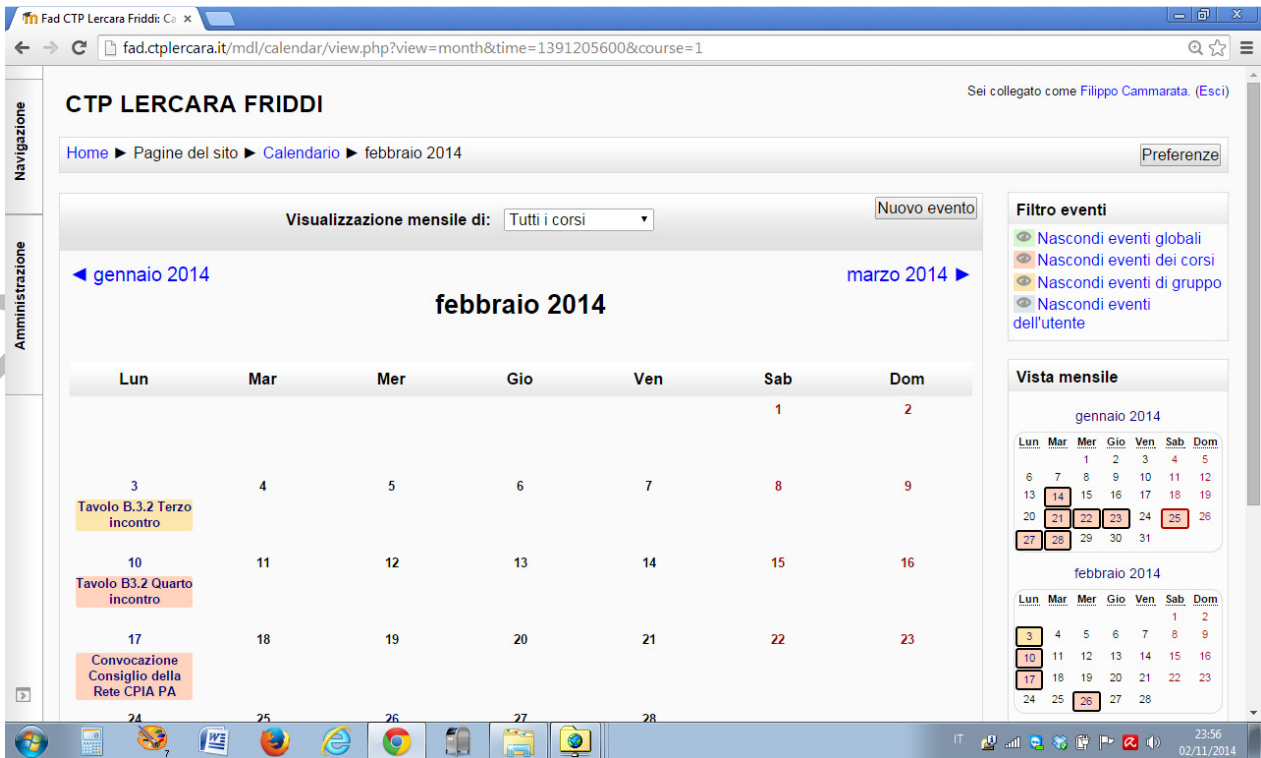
Fad CTP Lercara Friddi: Ca ×

fad.ctplercara.it/mdl/calendar/view.php?view=month&time=1391205600&course=1

Navigazione

Amministrazione

CTP LERCARA FRIDDI

Sei collegato come Filippo Cammarata. (Esci)

Home ► Pagine del sito ► Calendario ► febbraio 2014

Preferenze

Visualizzazione mensile di: Tutti i corsi

Nuovo evento

◄ gennaio 2014

marzo 2014 ►

febbraio 2014

| Lun | Mar | Mer | Gio | Ven | Sab | Dom |
|---|---|---|---|---|---|---|
| | | | | | 1 | 2 |
| 3 Tavolo B.3.2 Terzo incontro | 4 | 5 | 6 | 7 | 8 | 9 |
| 10 Tavolo B3.2 Quarto incontro | 11 | 12 | 13 | 14 | 15 | 16 |
| 17 Convocazione Consiglio della Rete CPIA PA | 18 | 19 | 20 | 21 | 22 | 23 |
| 24 | 25 | 26 | 27 | 28 | | |

Filtro eventi

Nascondi eventi globali
Nascondi eventi dei corsi
Nascondi eventi di gruppo
Nascondi eventi dell'utente

Vista mensile

gennaio 2014

| Lun | Mar | Mer | Gio | Ven | Sab | Dom |
|---|---|---|---|---|---|---|
| | | 1 | 2 | 3 | 4 | 5 |
| 6 | 7 | 8 | 9 | 10 | 11 | 12 |
| 13 | 14 | 15 | 16 | 17 | 18 | 19 |
| 20 | 21 | 22 | 23 | 24 | 25 | 26 |
| 27 | 28 | 29 | 30 | 31 | | |

febbraio 2014

| Lun | Mar | Mer | Gio | Ven | Sab | Dom |
|---|---|---|---|---|---|---|
| | | | | | 1 | 2 |
| 3 | 4 | 5 | 6 | 7 | 8 | 9 |
| 10 | 11 | 12 | 13 | 14 | 15 | 16 |
| 17 | 18 | 19 | 20 | 21 | 22 | 23 |
| 24 | 25 | 26 | 27 | 28 | | |

IT 23:56 02/11/2014